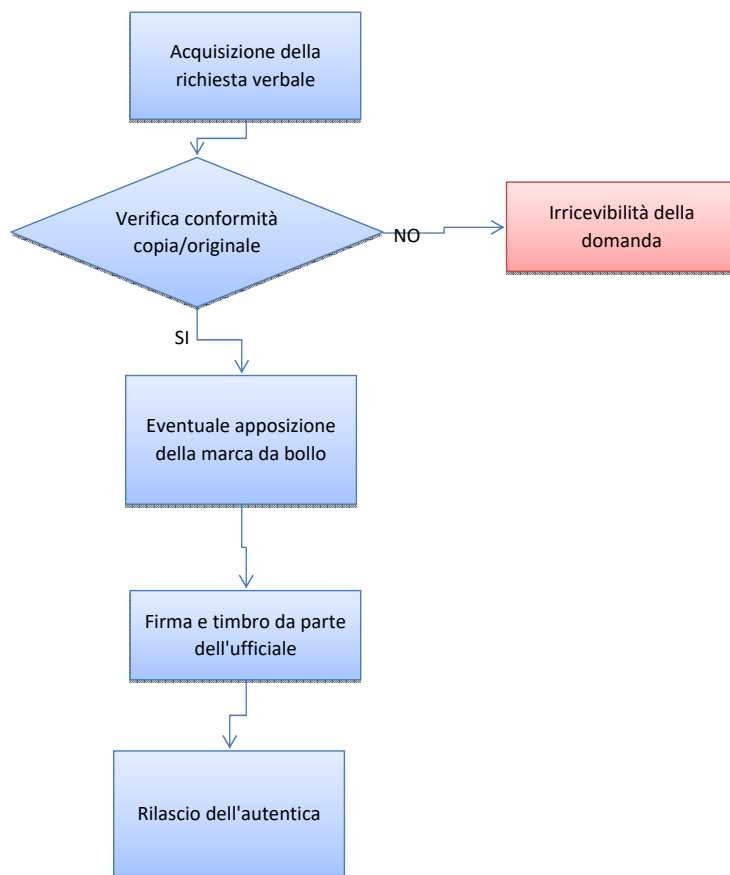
Acquisizione della richiesta verbale

Verifica conformità copia/originale

NO

Irricevibilità della domanda

SI

Eventuale apposizione della marca da bollo

Firma e timbro da parte dell'ufficiale

Rilascio dell'autentica